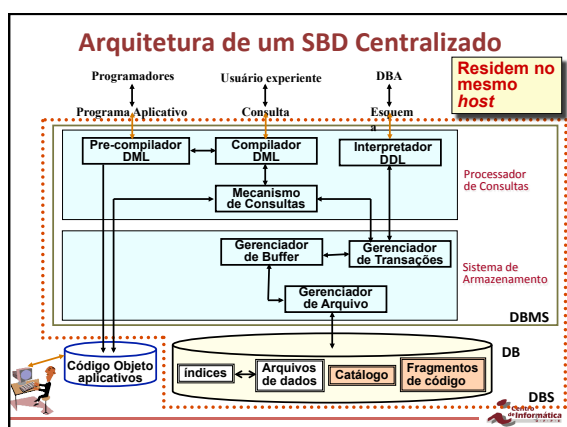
Arquitetura de um SBD Centralizado

Residem no mesmo host

Programadores

Usuário experiente

DBA

Programa Aplicativo

Consulta

Esquema

Pre-compilador DML

Compilador DML

Interpretador DDL

Mecanismo de Consultas

Processador de Consultas

Gerenciador de Buffer

Gerenciador de Transações

Gerenciador de Arquivo

Sistema de Armazenamento

DBMS

Código Objeto aplicativos

DB

índices

Arquivos de dados

Catálogo

Fragmentos de código

DBS

Centro de Informática